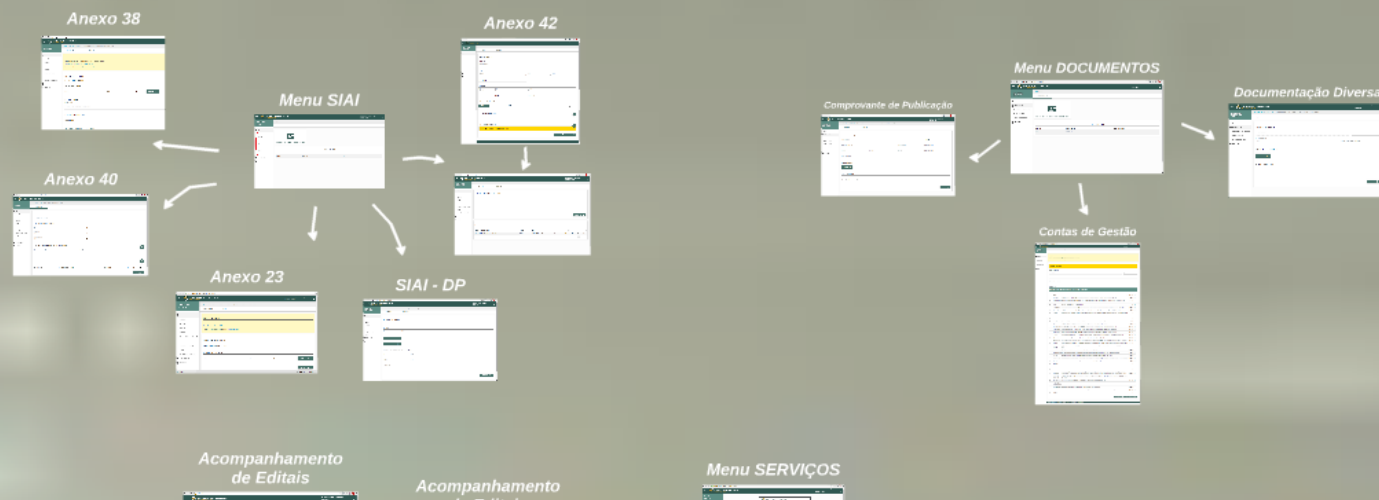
Anexo 38

Anexo 42

Menu SIAI

Anexo 40

Anexo 23

SIAI - DP

Menu DOCUMENTOS

Comprovante de Publicação

Documentação Diversa

Contas de Gestão

Acompanhamento de Editais

Acompanhamento

Menu SERVIÇOS